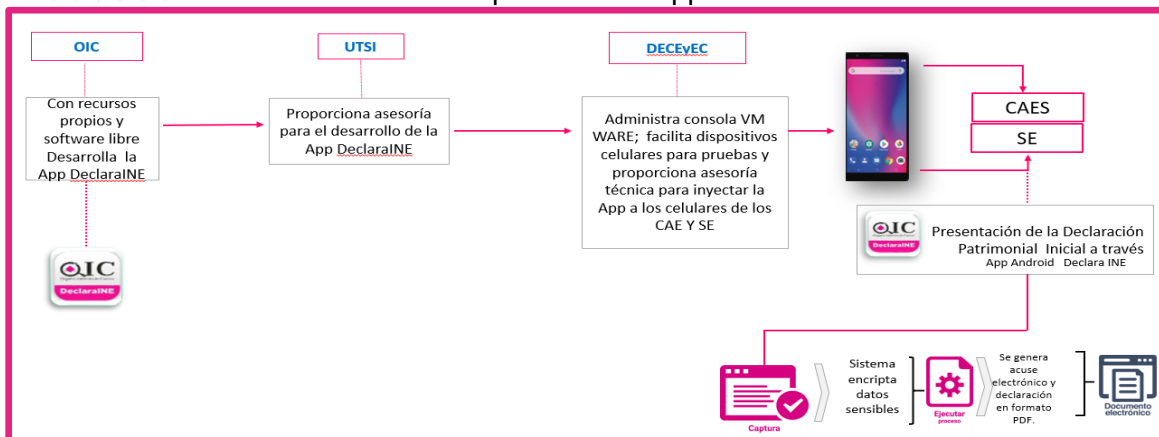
OIC

Con recursos propios y software libre Desarrolla la App DeclaraINE

OIC
DeclaraINE

UTSI

Proporciona asesoría para el desarrollo de la App DeclaraINE

DECEyEC

Administra consola VM WARE; facilita dispositivos celulares para pruebas y proporciona asesoría técnica para inyectar la App a los celulares de los CAE Y SE

CAES

SE

OIC
DeclaraINE

Presentación de la Declaración Patrimonial Inicial a través
App Android Declara INE

Captura

Sistema encripta datos sensibles

Ejecutar proceso

Se genera acuse electrónico y declaración en formato PDF.

Documento electrónico